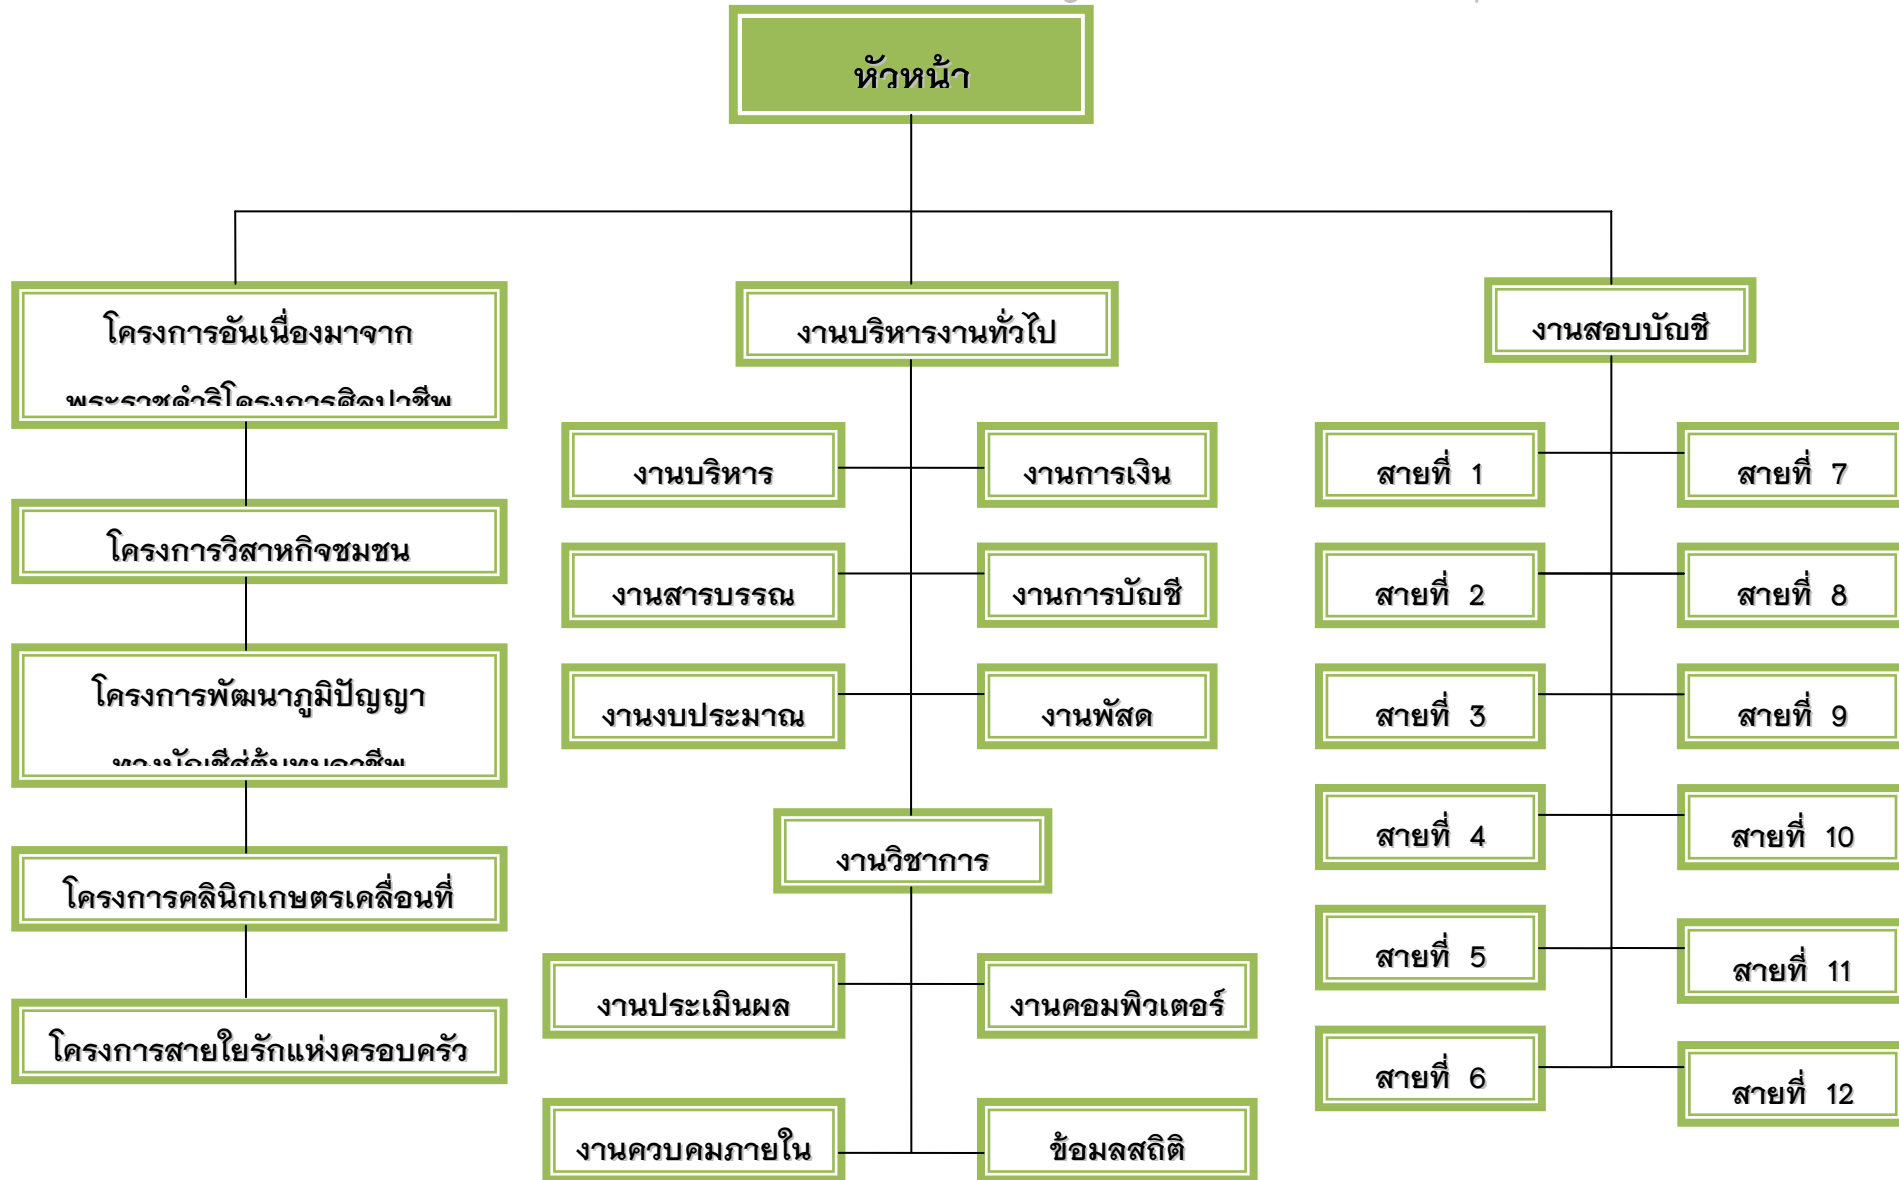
หัวหน้า

โครงการอันเนื่องมาจาก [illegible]

งานบริหารงานทั่วไป

งานสอบบัญชี

งานบริหาร

งานการเงิน

งานสารบรรณ

งานการบัญชี

งานงบประมาณ

งานพัสดุ

งานวิชาการ

งานประเมินผล

งานคอมพิวเตอร์

งานควบคุมภายใน

ข้อมูลสถิติ

โครงการวิสาหกิจชุมชน

โครงการพัฒนาภูมิปัญญา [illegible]

โครงการคลินิกเกษตรเคลื่อนที่

โครงการสายใยรักแห่งครอบครัว

สายที่ 1

สายที่ 7

สายที่ 2

สายที่ 8

สายที่ 3

สายที่ 9

สายที่ 4

สายที่ 10

สายที่ 5

สายที่ 11

สายที่ 6

สายที่ 12